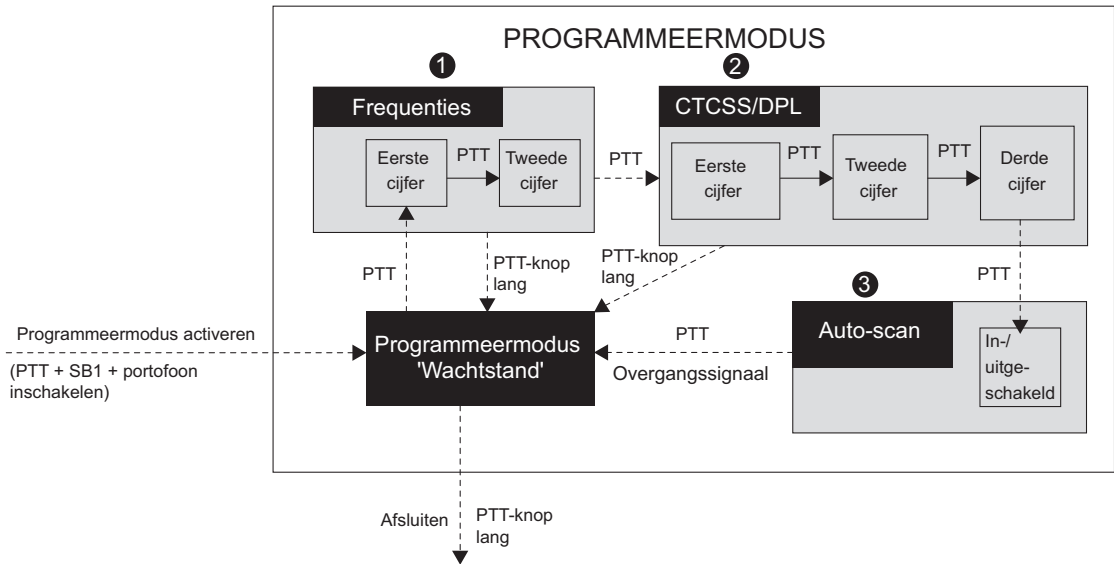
PROGRAMMEERMODUS

1

Frequenties

Eerste cijfer

PTT

Tweede cijfer

PTT

2

CTCSS/DPL

Eerste cijfer

PTT

Tweede cijfer

PTT

Derde cijfer

PTT

PTT-knop lang

PTT-knop lang

PTT

3

Auto-scan

In-/uitgeschakeld

Programmeermodus activeren

(PTT + SB1 + portofoon inschakelen)

Programmeermodus 'Wachtstand'

PTT

Overgangssignaal

Afsluiten

PTT-knop lang